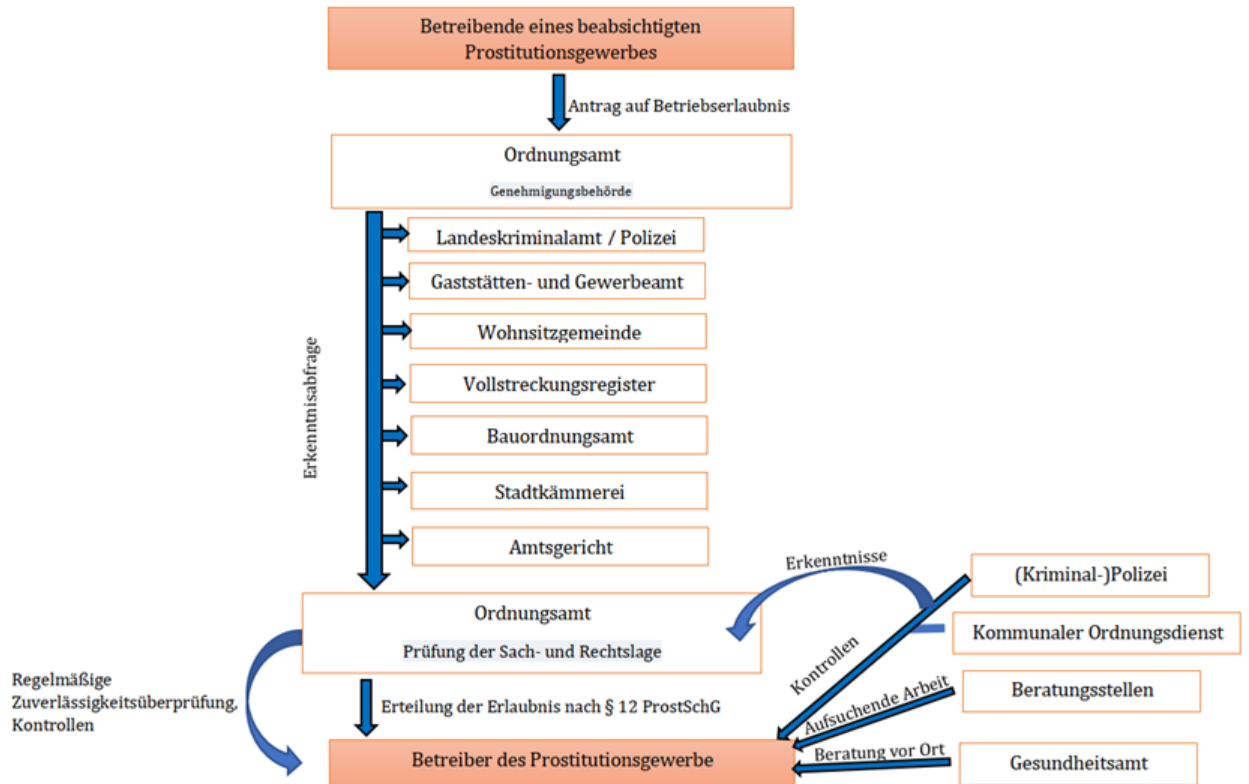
Betreibende eines beabsichtigten Prostitutionsgewerbes

Antrag auf Betriebserlaubnis

Ordnungsamt

Genehmigungsbehörde

Erkenntnisabfrage

Landeskriminalamt / Polizei

Gaststätten- und Gewerbeamt

Wohnsitzgemeinde

Vollstreckungsregister

Bauordnungsamt

Stadtkämmerei

Amtsgericht

Erkenntnisse

(Kriminal-)Polizei

Kommunaler Ordnungsdienst

Ordnungsamt

Prüfung der Sach- und Rechtslage

Kontrollen

Beratungsstellen

Aufsuchende Arbeit

Regelmäßige Zuverlässigkeitsüberprüfung, Kontrollen

Erteilung der Erlaubnis nach § 12 ProstSchG

Beratung vor Ort

Gesundheitsamt

Betreiber des Prostitutionsgewerbe